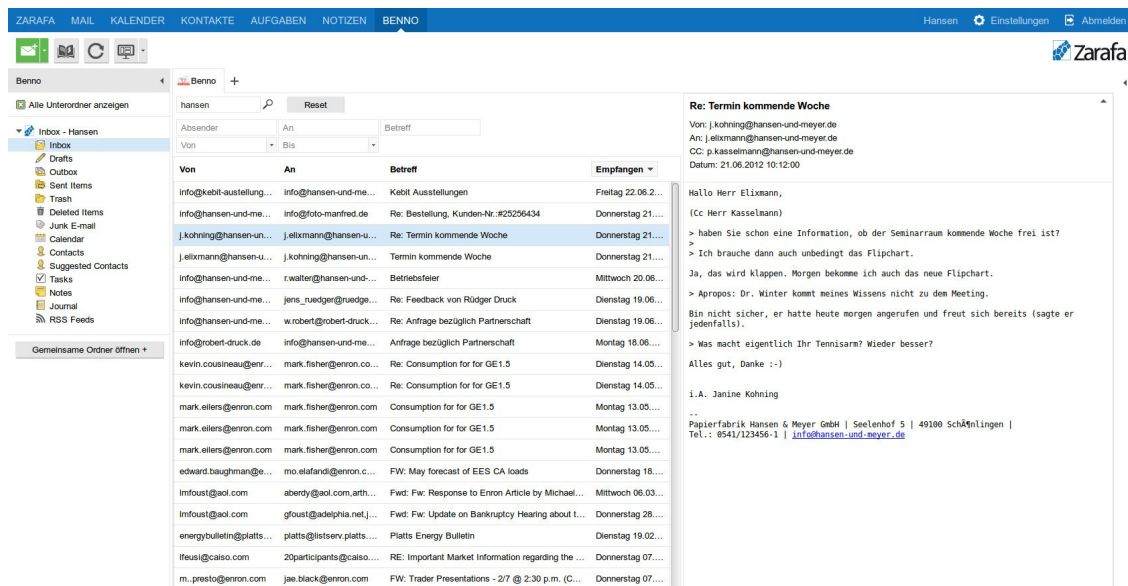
ZARAFA MAIL KALENDER KONTAKTE AUFGABEN NOTIZEN BENNO

Hansen Einstellungen Abmelden

Zarafa

Benno

Alle Unterordner anzeigen

Inbox - Hansen
Inbox
Drafts
Outbox
Sent Items
Trash
Deleted Items
Junk E-mail
Calendar
Contacts
Suggested Contacts
Tasks
Notes
Journal
RSS Feeds

Gemeinsame Ordner öffnen +

Benno +

hansen Reset

Absender An Betreff
Von Bis

| Von | An | Betreff | Empfangen |
|---|---|---|---|
| info@kebit-austellung... | info@hansen-und-me... | Kebit Ausstellungen | Freitag 22.06.2... |
| info@hansen-und-me... | info@foto-manfred.de | Re: Bestellung, Kunden-Nr.:#25256434 | Donnerstag 21.... |
| j.kohning@hansen-un... | j.elixmann@hansen-u... | Re: Termin kommende Woche | Donnerstag 21.... |
| j.elixmann@hansen-u... | j.kohning@hansen-un... | Termin kommende Woche | Donnerstag 21.... |
| info@hansen-und-me... | r.walter@hansen-und-... | Betriebsfeier | Mittwoch 20.06.... |
| info@hansen-und-me... | jens_ruedger@ruedge... | Re: Feedback von Rüdger Druck | Dienstag 19.06.... |
| info@hansen-und-me... | w.robert@robert-druck... | Re: Anfrage bezüglich Partnerschaft | Dienstag 19.06.... |
| info@robert-druck.de | info@hansen-und-me... | Anfrage bezüglich Partnerschaft | Montag 18.06.... |
| kevin.cousineau@enr... | mark.fisher@enron.co... | Re: Consumption for for GE1.5 | Dienstag 14.05.... |
| kevin.cousineau@enr... | mark.fisher@enron.co... | Re: Consumption for for GE1.5 | Dienstag 14.05.... |
| mark.eilers@enron.com | mark.fisher@enron.com | Consumption for for GE1.5 | Montag 13.05.... |
| mark.eilers@enron.com | mark.fisher@enron.com | Consumption for for GE1.5 | Montag 13.05.... |
| mark.eilers@enron.com | mark.fisher@enron.com | Consumption for for GE1.5 | Montag 13.05.... |
| edward.baughman@e... | mo.elafandi@enron.c... | FW: May forecast of EES CA loads | Donnerstag 18.... |
| lmfoust@aol.com | aberdy@aol.com,arth... | Fwd: Fw: Response to Enron Article by Michael... | Mittwoch 06.03.... |
| lmfoust@aol.com | gfoust@adelphia.net,j... | Fwd: Fw: Update on Bankruptcy Hearing about t... | Donnerstag 28.... |
| energybulletin@platts... | platts@listserv.platts.... | Platts Energy Bulletin | Dienstag 19.02.... |
| lfeusi@caiso.com | 20participants@caiso.... | RE: Important Market Information regarding the ... | Donnerstag 07.... |
| m..presto@enron.com | jae.black@enron.com | FW: Trader Presentations - 2/7 @ 2:30 p.m. (C... | Donnerstag 07.... |

Re: Termin kommende Woche

Von: j.kohning@hansen-und-meyer.de
An: j.elixmann@hansen-und-meyer.de
CC: p.kasselmann@hansen-und-meyer.de
Datum: 21.06.2012 10:12:00

Hallo Herr Elixmann,

(Cc Herr Kasselmann)

> haben Sie schon eine Information, ob der Seminarraum kommende Woche frei ist?
>
> Ich brauche dann auch unbedingt das Flipchart.

Ja, das wird klappen. Morgen bekomme ich auch das neue Flipchart.

> Apropos: Dr. Winter kommt meines Wissens nicht zu dem Meeting.

Bin nicht sicher, er hatte heute morgen angerufen und freut sich bereits (sagte er jedenfalls).

> Was macht eigentlich Ihr Tennisarm? Wieder besser?

Alles gut, Danke :-)

i.A. Janine Kohning

--
Papierfabrik Hansen & Meyer GmbH | Seelenhof 5 | 49100 SchÃ¶nlingen |
Tel.: 0541/123456-1 | info@hansen-und-meyer.de